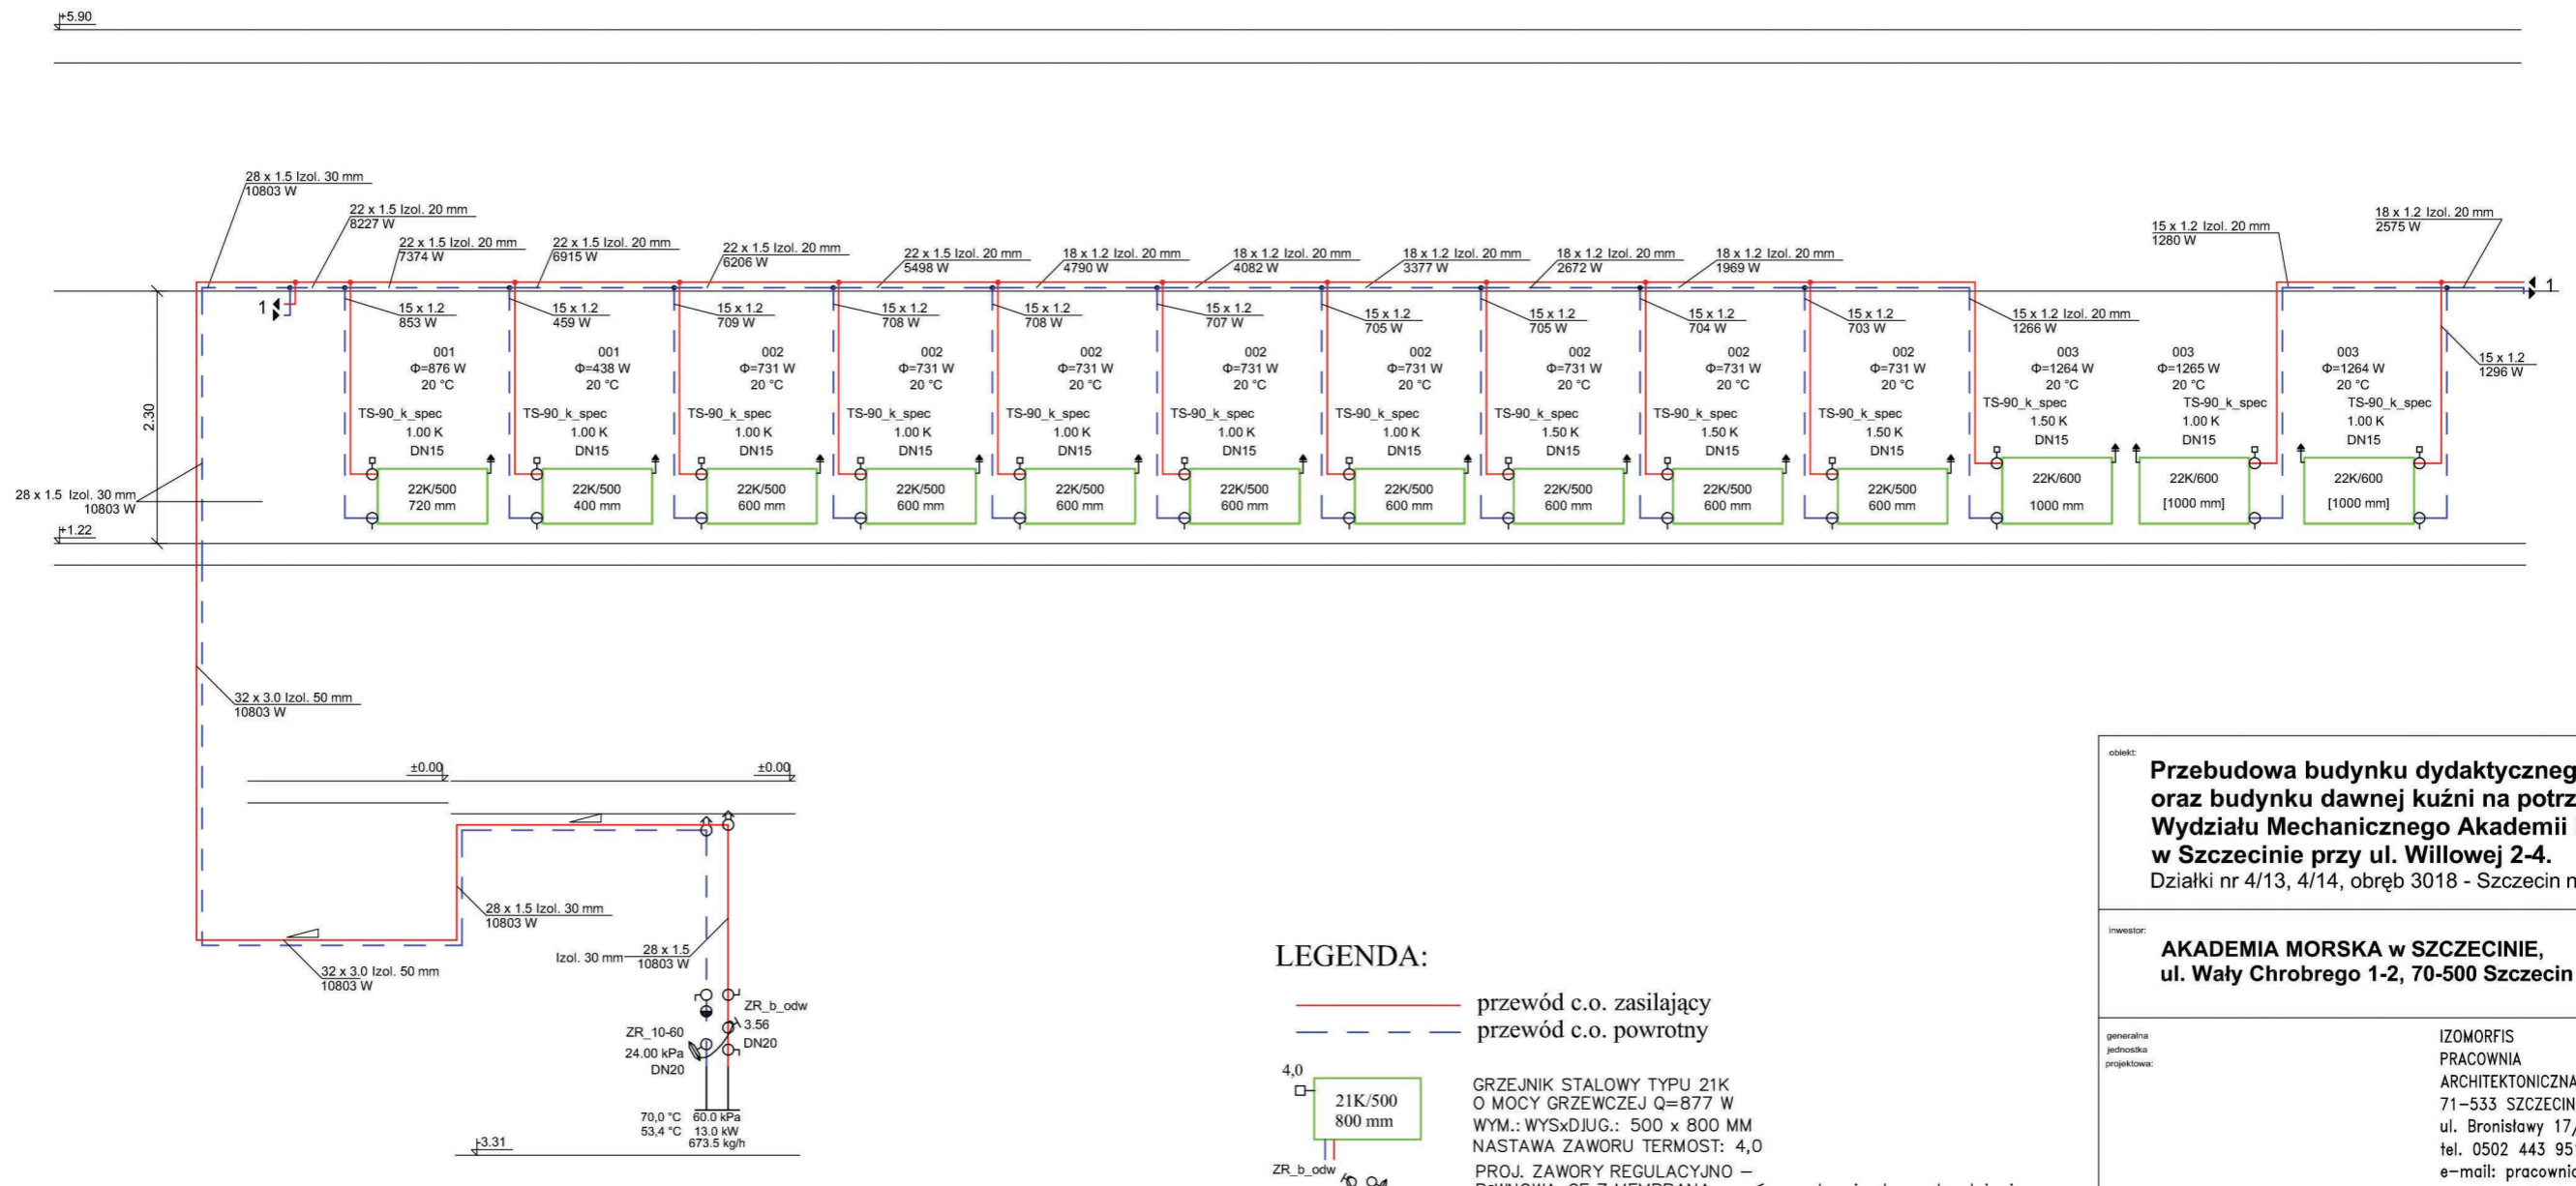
+5.90

28 x 1.5 Izol. 30 mm
10803 W

22 x 1.5 Izol. 20 mm
8227 W

22 x 1.5 Izol. 20 mm
7374 W

22 x 1.5 Izol. 20 mm
6915 W

22 x 1.5 Izol. 20 mm
6206 W

22 x 1.5 Izol. 20 mm
5498 W

18 x 1.2 Izol. 20 mm
4790 W

18 x 1.2 Izol. 20 mm
4082 W

18 x 1.2 Izol. 20 mm
3377 W

18 x 1.2 Izol. 20 mm
2672 W

18 x 1.2 Izol. 20 mm
1969 W

15 x 1.2 Izol. 20 mm
1280 W

18 x 1.2 Izol. 20 mm
2575 W

1

1

15 x 1.2
853 W

15 x 1.2
459 W

15 x 1.2
709 W

15 x 1.2
708 W

15 x 1.2
708 W

15 x 1.2
707 W

15 x 1.2
705 W

15 x 1.2
705 W

15 x 1.2
704 W

15 x 1.2
703 W

15 x 1.2 Izol. 20 mm
1266 W

15 x 1.2
1296 W

2.30

001
Φ=876 W
20 °C
TS-90_k_spec
1.00 K
DN15
22K/500
720 mm

001
Φ=438 W
20 °C
TS-90_k_spec
1.00 K
DN15
22K/500
400 mm

002
Φ=731 W
20 °C
TS-90_k_spec
1.00 K
DN15
22K/500
600 mm

002
Φ=731 W
20 °C
TS-90_k_spec
1.00 K
DN15
22K/500
600 mm

002
Φ=731 W
20 °C
TS-90_k_spec
1.00 K
DN15
22K/500
600 mm

002
Φ=731 W
20 °C
TS-90_k_spec
1.00 K
DN15
22K/500
600 mm

002
Φ=731 W
20 °C
TS-90_k_spec
1.00 K
DN15
22K/500
600 mm

002
Φ=731 W
20 °C
TS-90_k_spec
1.50 K
DN15
22K/500
600 mm

002
Φ=731 W
20 °C
TS-90_k_spec
1.50 K
DN15
22K/500
600 mm

002
Φ=731 W
20 °C
TS-90_k_spec
1.50 K
DN15
22K/500
600 mm

003
Φ=1264 W
20 °C
TS-90_k_spec
1.50 K
DN15
22K/600
1000 mm

003
Φ=1265 W
20 °C
TS-90_k_spec
1.00 K
DN15
22K/600
[1000 mm]

003
Φ=1264 W
20 °C
TS-90_k_spec
1.00 K
DN15
22K/600
[1000 mm]

28 x 1.5 Izol. 30 mm
10803 W

+1.22

32 x 3.0 Izol. 50 mm
10803 W

±0.00

±0.00

28 x 1.5 Izol. 30 mm
10803 W

Izol. 30 mm 28 x 1.5
10803 W

32 x 3.0 Izol. 50 mm
10803 W

ZR_b_odw
3.56
DN20
ZR_10-60
24.00 kPa
DN20

70,0 °C 60.0 kPa
53,4 °C 13.0 kW
673.5 kg/h

-3.31

LEGENDA:
przewód c.o. zasilający
przewód c.o. powrotny

4,0
21K/500
800 mm
GRZEJNIK STALOWY TYPU 21K
O MOCY GRZEWCZEJ Q=877 W
WYM.: WYSxDJUG.: 500 x 800 MM
NASTAWA ZAWORU TERMOST: 4,0

ZR_b_odw
PROJ. ZAWORY REGULACYJNO –
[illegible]

obiekt:
Przebudowa budynku dydaktyczneg
oraz budynku dawnej kuźni na potrz
Wydziału Mechanicznego Akademii
w Szczecinie przy ul. Willowej 2-4.
Działki nr 4/13, 4/14, obręb 3018 - Szczecin n

inwestor:
AKADEMIA MORSKA w SZCZECINIE,
ul. Wały Chrobrego 1-2, 70-500 Szczecin

generalna
jednostka
projektowa:
IZOMORFIS
PRACOWNIA
ARCHITEKTONICZNA
71–533 SZCZECIN
ul. Bronisławy 17,
tel. 0502 443 95
e-mail: pracowni